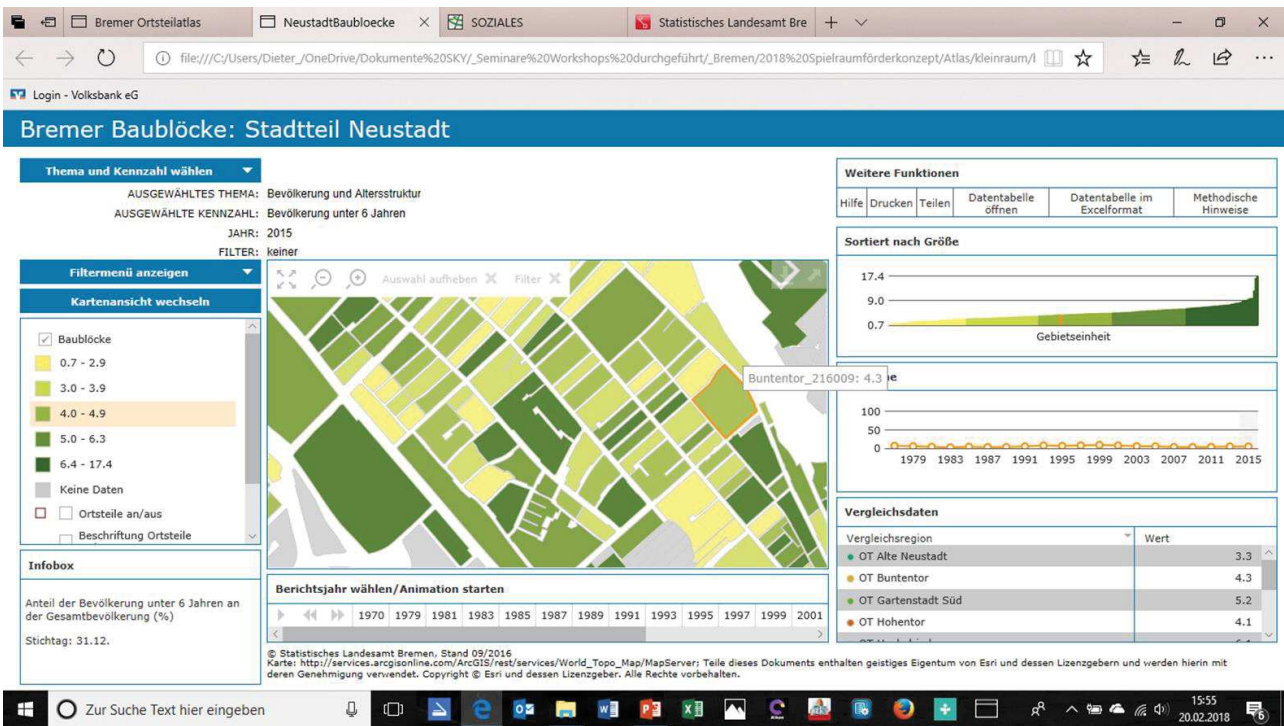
Bremer Ortsteilatlas | NeustadtBaubloecke | SOZIALES | Statistisches Landesamt Bre

file:///C:/Users/Dieter_/OneDrive/Dokumente%20SKY/_Seminare%20Workshops%20durchgeführt/_Bremen/2018%20Spielraumförderkonzept/Atlas/kleinraum/l

Login - Volksbank eG

Bremer Baublöcke: Stadtteil Neustadt

Thema und Kennzahl wählen

AUSGEWÄHLTES THEMA: Bevölkerung und Altersstruktur
AUSGEWÄHLTE KENNZAHL: Bevölkerung unter 6 Jahren
JAHR: 2015
FILTER: keiner

Filtermenü anzeigen

Kartenansicht wechseln

Baublöcke
0.7 - 2.9
3.0 - 3.9
4.0 - 4.9
5.0 - 6.3
6.4 - 17.4
Keine Daten
Ortsteile an/aus
Beschriftung Ortsteile

Infobox

Anteil der Bevölkerung unter 6 Jahren an der Gesamtbevölkerung (%)

Stichtag: 31.12.

Auswahl aufheben Filter

Buntentor_216009: 4.3

Berichtsjahr wählen/Animation starten

1970 1979 1981 1983 1985 1987 1989 1991 1993 1995 1997 1999 2001

Weitere Funktionen

| Hilfe | Drucken | Teilen | Datentabelle öffnen | Datentabelle im Excelformat | Methodische Hinweise |
|---|---|---|---|---|---|

Sortiert nach Größe

17.4
9.0
0.7
Gebietseinheit

100
50
0
1979 1983 1987 1991 1995 1999 2003 2007 2011 2015

Vergleichsdaten

| Vergleichsregion | Wert |
|---|---|
| OT Alte Neustadt | 3.3 |
| OT Buntentor | 4.3 |
| OT Gartenstadt Süd | 5.2 |
| OT Hohentor | 4.1 |

© Statistisches Landesamt Bremen, Stand 09/2016
Karte: http://services.arcgisonline.com/ArcGIS/rest/services/World_Topo_Map/MapServer: Teile dieses Dokuments enthalten geistiges Eigentum von Esri und dessen Lizenzgebern und werden hierin mit deren Genehmigung verwendet. Copyright © Esri und dessen Lizenzgeber. Alle Rechte vorbehalten.

Zur Suche Text hier eingeben

15:55
20.02.2018